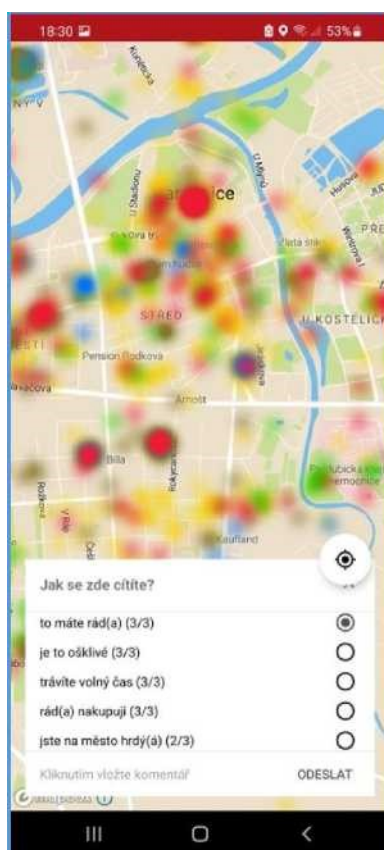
18:30

53%

Kunětická

STŘED

U KOSTELÍČK

Pension Rodkova

Arnošt

Billa

Kaufland

Jak se zde cítíte?

to máte rád(a) (3/3)

je to ošklivé (3/3)

trávíte volný čas (3/3)

rád(a) nakupuji (3/3)

jste na město hrdý(á) (2/3)

Kliknutím vložte komentář

ODESLAT